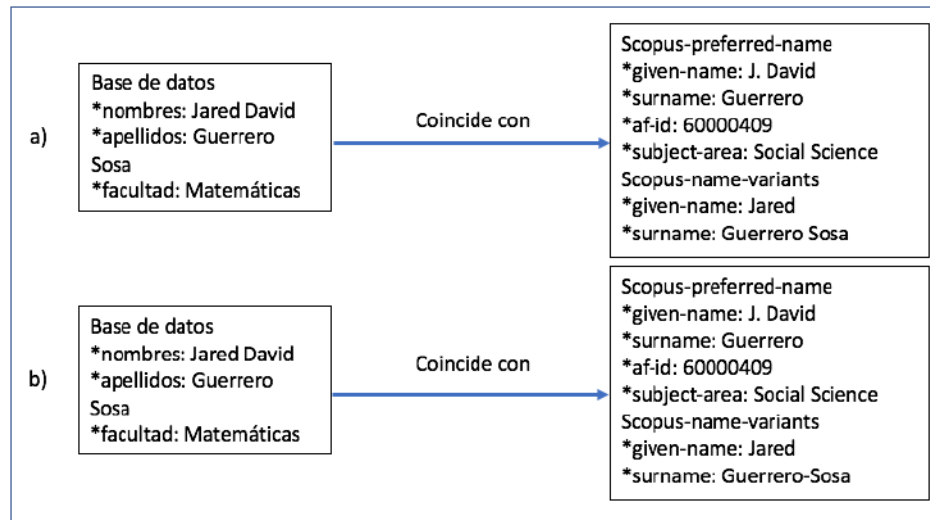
a)

Base de datos
*nombres: Jared David
*apellidos: Guerrero Sosa
*facultad: Matemáticas

Coincide con

Scopus-preferred-name
*given-name: J. David
*surname: Guerrero
*af-id: 60000409
*subject-area: Social Science
Scopus-name-variants
*given-name: Jared
*surname: Guerrero Sosa

b)

Base de datos
*nombres: Jared David
*apellidos: Guerrero Sosa
*facultad: Matemáticas

Coincide con

Scopus-preferred-name
*given-name: J. David
*surname: Guerrero
*af-id: 60000409
*subject-area: Social Science
Scopus-name-variants
*given-name: Jared
*surname: Guerrero-Sosa